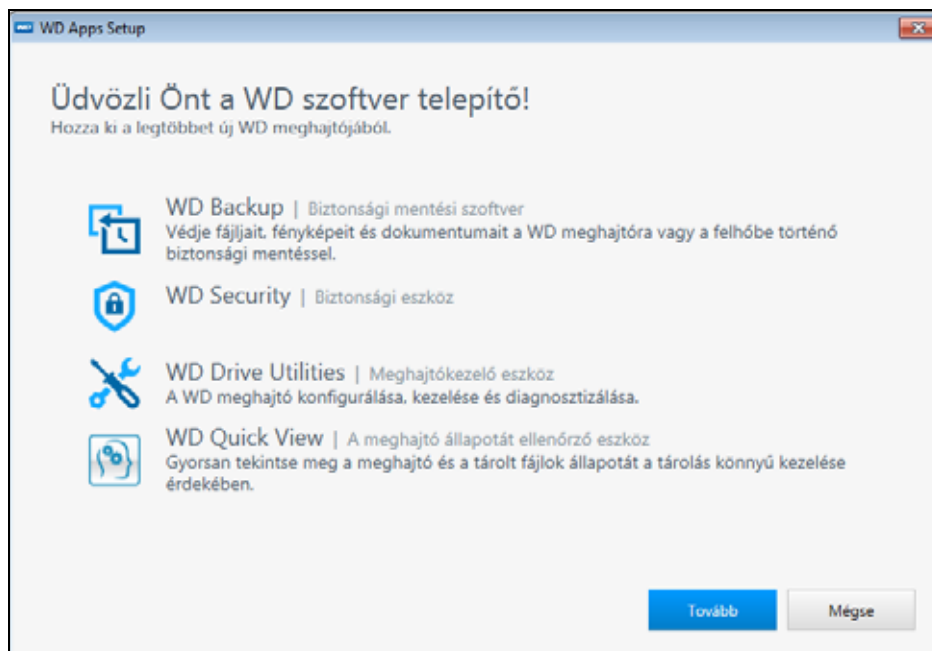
WD Apps Setup

Üdvözli Önt a WD szoftver telepítő!
Hozza ki a legtöbbet új WD meghajtójából.

WD Backup | Biztonsági mentési szoftver
Védje fájljait, fényképeit és dokumentumait a WD meghajtóra vagy a felhőbe történő biztonsági mentéssel.

WD Security | Biztonsági eszköz

WD Drive Utilities | Meghajtókezelő eszköz
A WD meghajtó konfigurálása, kezelése és diagnosztizálása.

WD Quick View | A meghajtó állapotát ellenőrző eszköz
Gyorsan tekintse meg a meghajtó és a tárolt fájlok állapotát a tárolás könnyű kezelése érdekében.

Tovább

Mégse